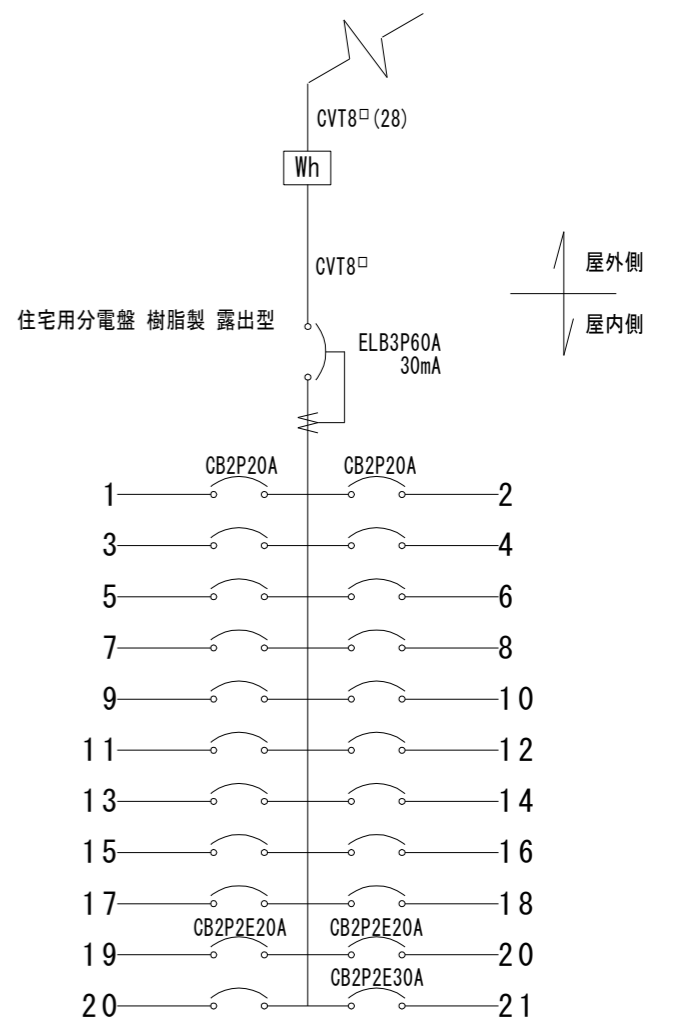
CVT8□(28)

Wh

CVT8□

屋外側

屋内側

住宅用分電盤 樹脂製 露出型

ELB3P60A
30mA

CB2P20A

CB2P20A

1

2

3

4

5

6

7

8

9

10

11

12

13

14

15

16

17

18

CB2P2E20A

CB2P2E20A

19

20

CB2P2E30A

20

21